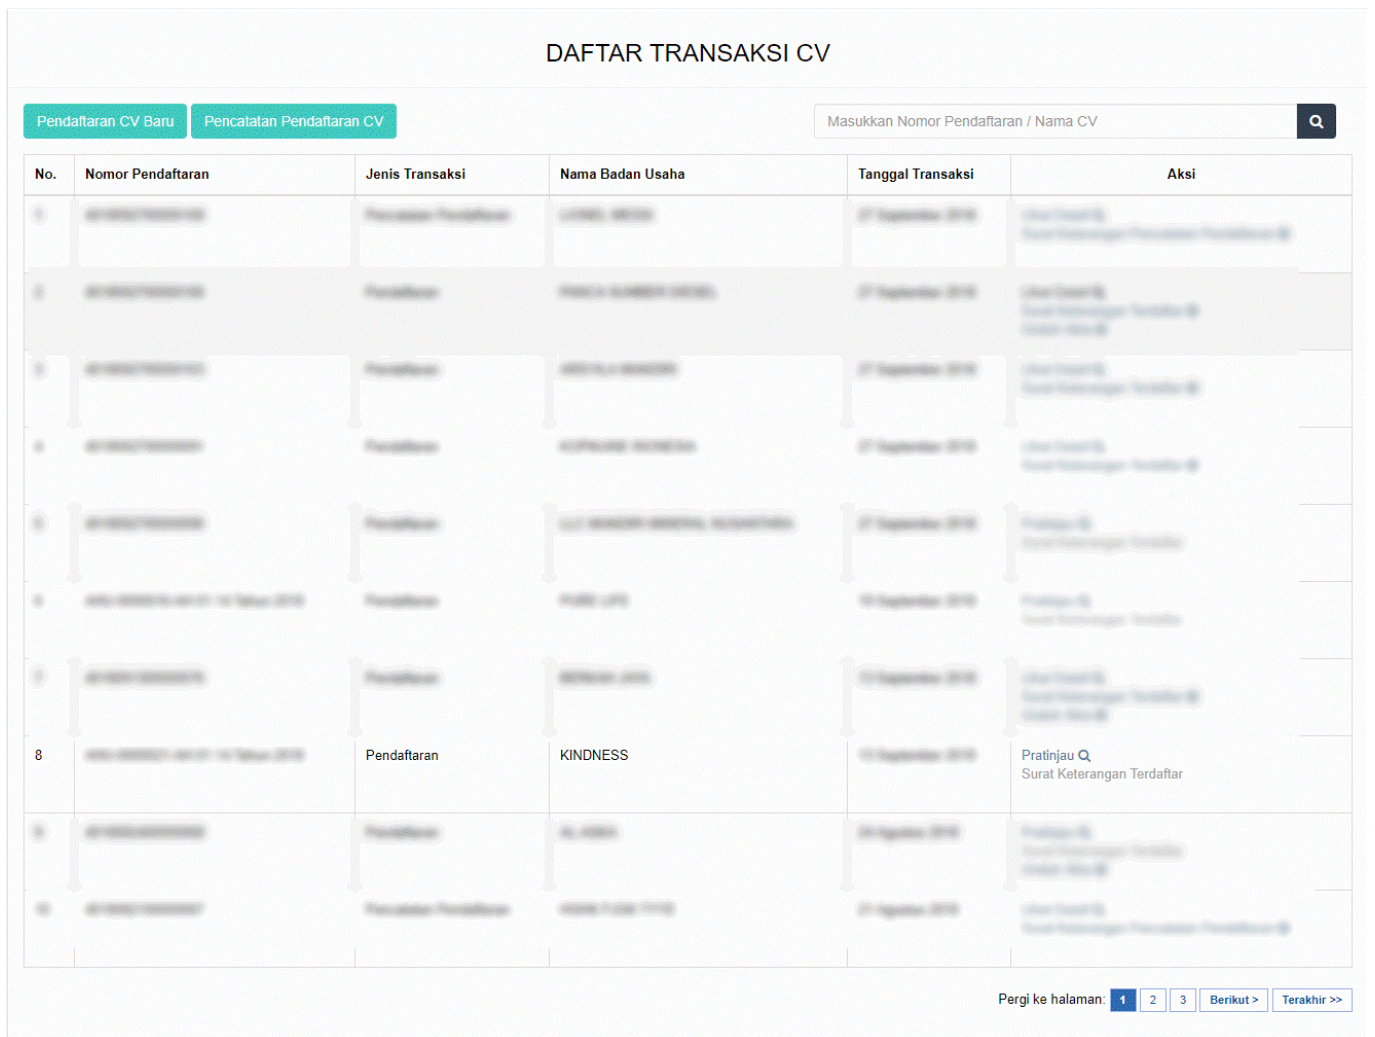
DAFTAR TRANSAKSI CV

Pendaftaran CV Baru Pencatatan Pendaftaran CV

Masukkan Nomor Pendaftaran / Nama CV

| No. | Nomor Pendaftaran | Jenis Transaksi | Nama Badan Usaha | Tanggal Transaksi | Aksi |
|---|---|---|---|---|---|
| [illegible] | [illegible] | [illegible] | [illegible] | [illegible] | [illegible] |
| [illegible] | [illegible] | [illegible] | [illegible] | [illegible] | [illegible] |
| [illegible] | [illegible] | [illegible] | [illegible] | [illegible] | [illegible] |
| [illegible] | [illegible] | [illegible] | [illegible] | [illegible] | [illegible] |
| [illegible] | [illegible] | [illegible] | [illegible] | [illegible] | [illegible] |
| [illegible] | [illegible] | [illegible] | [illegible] | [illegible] | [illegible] |
| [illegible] | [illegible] | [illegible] | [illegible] | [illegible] | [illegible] |
| 8 | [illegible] | Pendaftaran | KINDNESS | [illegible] | Pratinjau Surat Keterangan Terdaftar |
| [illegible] | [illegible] | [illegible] | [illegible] | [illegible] | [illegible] |
| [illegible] | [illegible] | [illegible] | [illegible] | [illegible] | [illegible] |

Pergi ke halaman: 1 2 3 Berikut > Terakhir >>